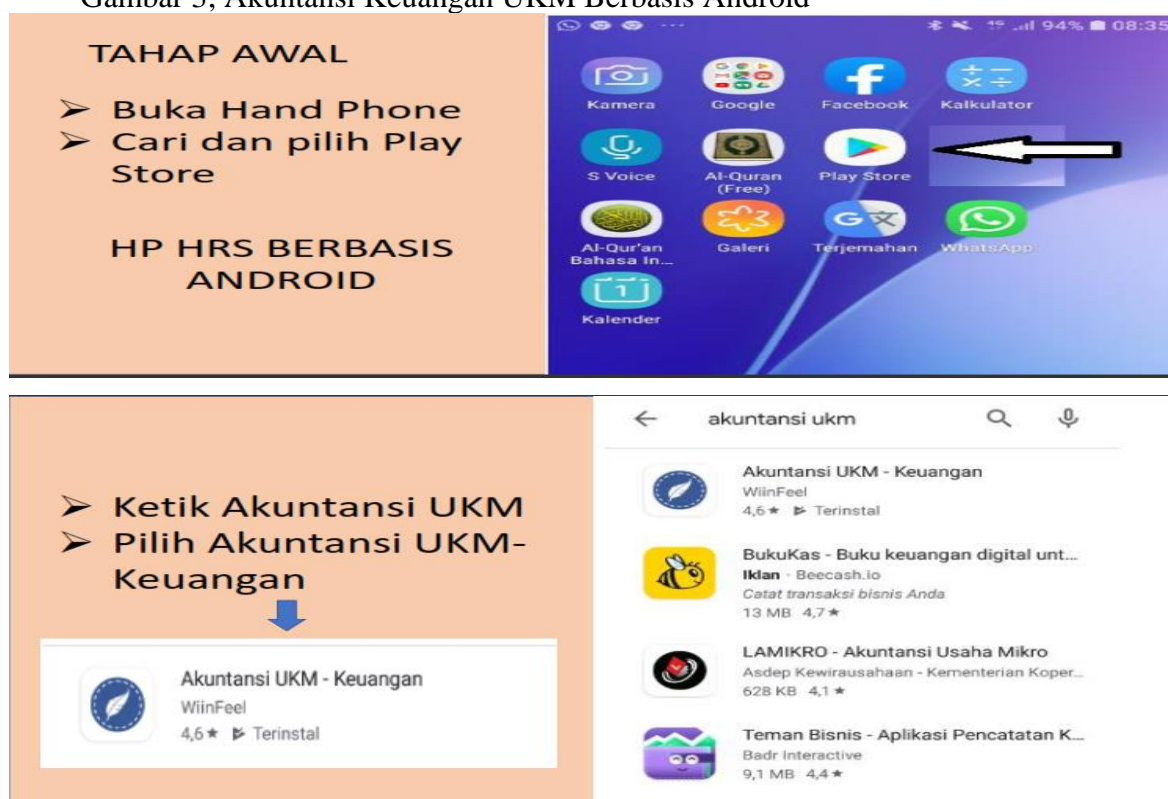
Gambar 3, Akuntansi Keuangan UKM Berbasis Android

TAHAP AWAL

➢ Buka Hand Phone
➢ Cari dan pilih Play Store

HP HRS BERBASIS ANDROID

94% 08:35

Kamera Google Facebook Kalkulator
S Voice Al-Quran (Free) Play Store
Al-Qur'an Bahasa In... Galeri Terjemahan WhatsApp
Kalender

➢ Ketik Akuntansi UKM
➢ Pilih Akuntansi UKM-Keuangan

Akuntansi UKM - Keuangan
WiinFeel
4,6 ★ Terinstal

akuntansi ukm

Akuntansi UKM - Keuangan
WiinFeel
4,6 ★ Terinstal

BukuKas - Buku keuangan digital unt...
Iklan · Beecash.io
Catat transaksi bisnis Anda
13 MB 4,7 ★

LAMIKRO - Akuntansi Usaha Mikro
Asdep Kewirausahaan - Kementerian Koper...
628 KB 4,1 ★

Teman Bisnis - Aplikasi Pencatatan K...
Badr Interactive
9,1 MB 4,4 ★